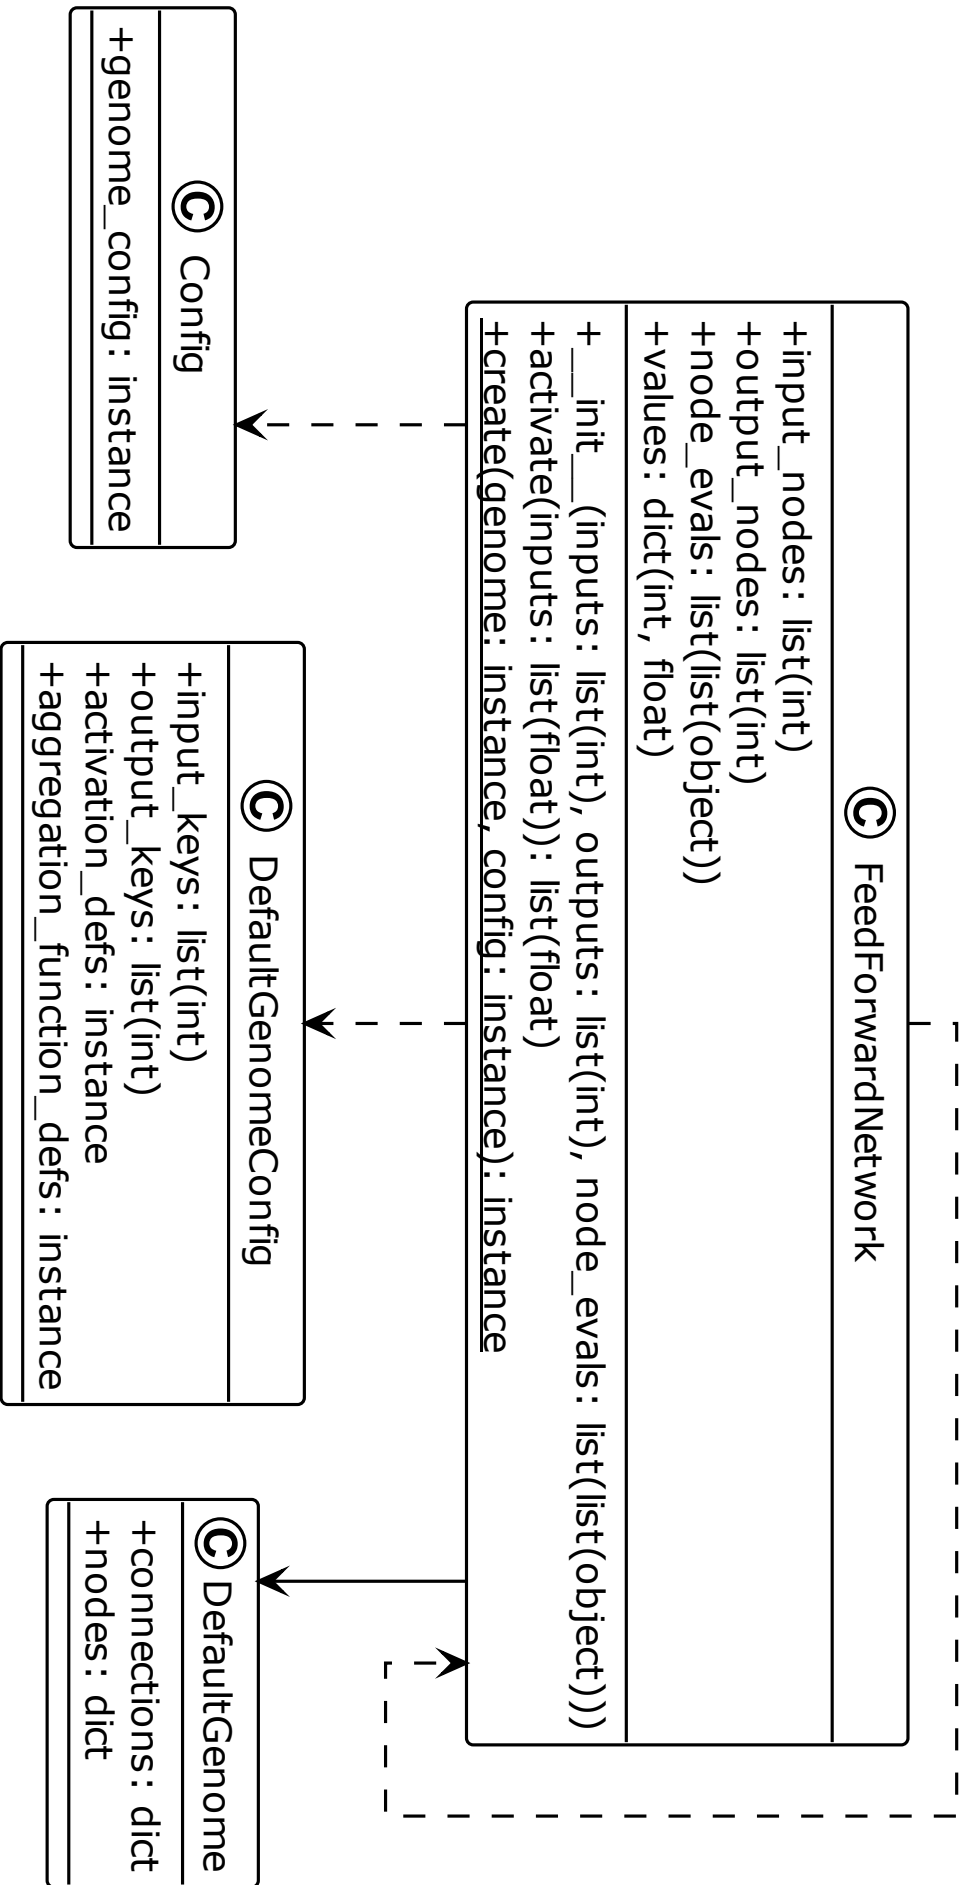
C FeedForwardNetwork

+input_nodes: list(int)
+output_nodes: list(int)
+node_evals: list(list(object))
+values: dict(int, float)

+__init__(inputs: list(int), outputs: list(int), node_evals: list(list(object)))
+activate(inputs: list(float)): list(float)
+create(genome: instance, config: instance): instance

C Config

+genome_config: instance

C DefaultGenomeConfig

+input_keys: list(int)
+output_keys: list(int)
+activation_defs: instance
+aggregation_function_defs: instance

C DefaultGenome

+connections: dict
+nodes: dict